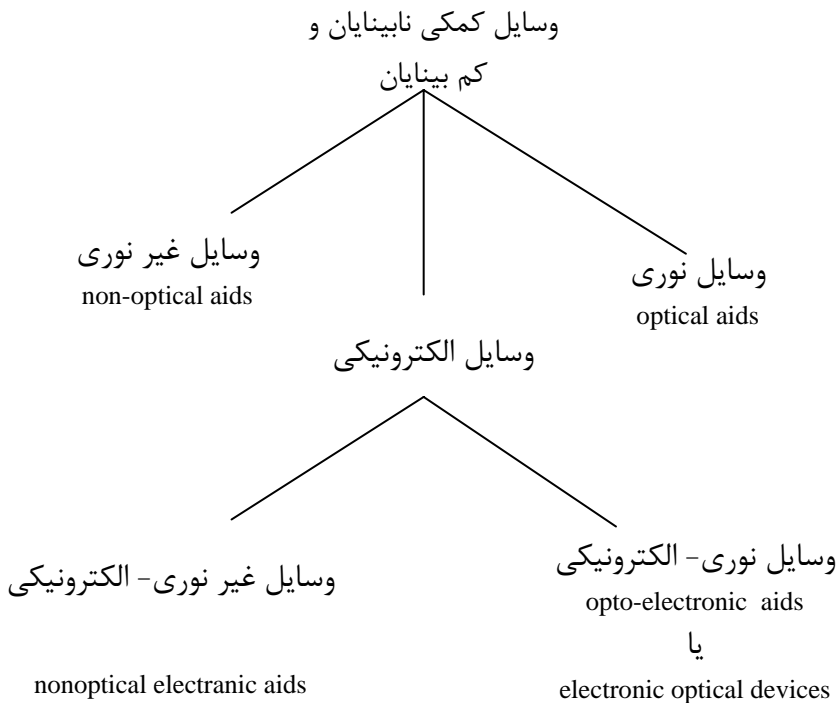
وسایل کمکی نابینایان و کم بینایان

وسایل نوری
optical aids

وسایل الکترونیکی

وسایل غیر نوری
non-optical aids

وسایل نوری- الکترونیکی
opto-electronic aids
یا
electronic optical devices

وسایل غیر نوری- الکترونیکی
nonoptical electranic aids